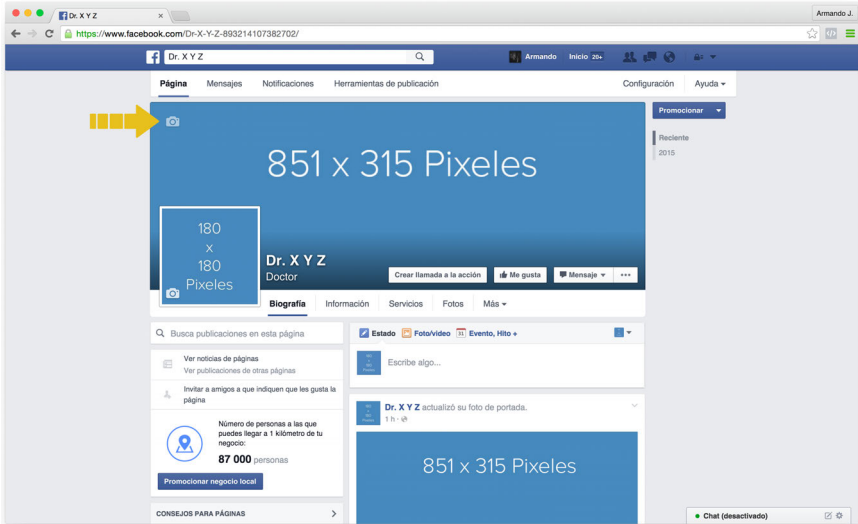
Dr. X Y Z
Armando J.
https://www.facebook.com/Dr-X-Y-Z-893214107382702/
Dr. X Y Z
Armando Inicio 20+
Página Mensajes Notificaciones Herramientas de publicación
Configuración Ayuda
Promocionar
Reciente
2015
851 x 315 Pixeles
180
x
180
Pixeles
Dr. X Y Z
Doctor
Crear llamada a la acción
Me gusta
Mensaje
•••
Biografía Información Servicios Fotos Más
Busca publicaciones en esta página
Ver noticias de páginas
Ver publicaciones de otras páginas
Invitar a amigos a que indiquen que les gusta la página
Número de personas a las que puedes llegar a 1 kilómetro de tu negocio:
87 000 personas
Promocionar negocio local
CONSEJOS PARA PÁGINAS
Estado Foto/video Evento, Hito +
Escribe algo...
Dr. X Y Z actualizó su foto de portada.
1 h ·
851 x 315 Pixeles
Chat (desactivado)